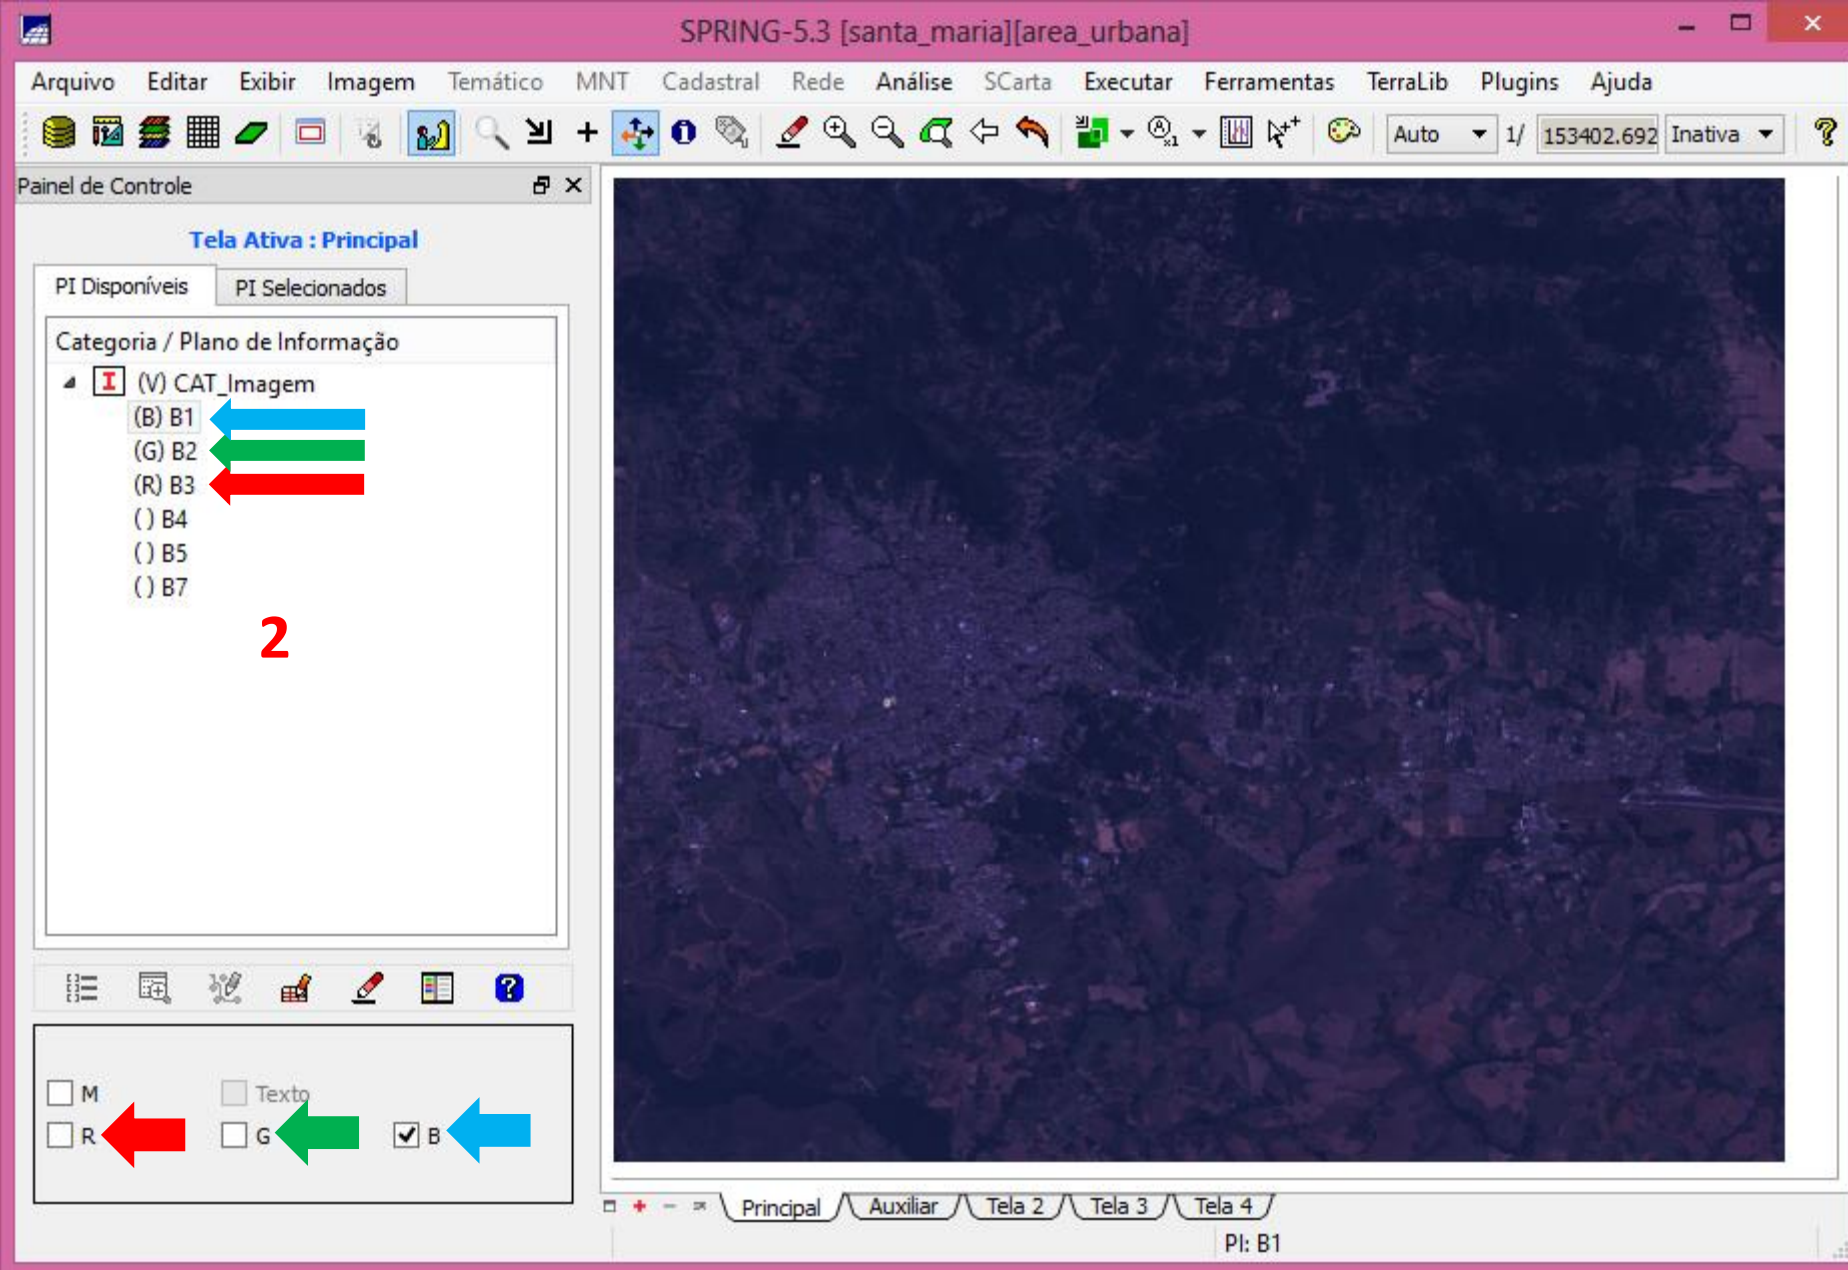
SPRING-5.3 [santa_maria][area_urbana]

Arquivo Editar Exibir Imagem Temático MNT Cadastral Rede Análise SCarta Executar Ferramentas TerraLib Plugins Ajuda

Auto 1/ 153402.692 Inativa

Painel de Controle

Tela Ativa : Principal

PI Disponíveis PI Selecionados

Categoria / Plano de Informação

(V) CAT_Imagem
(B) B1
(G) B2
(R) B3
() B4
() B5
() B7

2

M Texto
R G B

Principal Auxiliar Tela 2 Tela 3 Tela 4

PI: B1